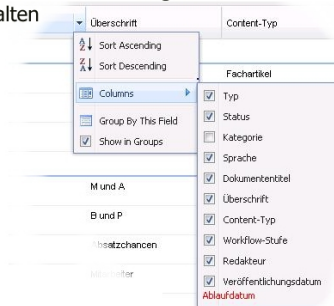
alten

Überschrift

Content-Typ

Sort Ascending

Sort Descending

Columns

Group By This Field

Show in Groups

Fachartikel

Typ

Status

Kategorie

Sprache

Dokumententitel

Überschrift

Content-Typ

Workflow-Stufe

Redakteur

Veröffentlichungsdatum

Ablaufdatum

M und A

B und P

Absatzchancen

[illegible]